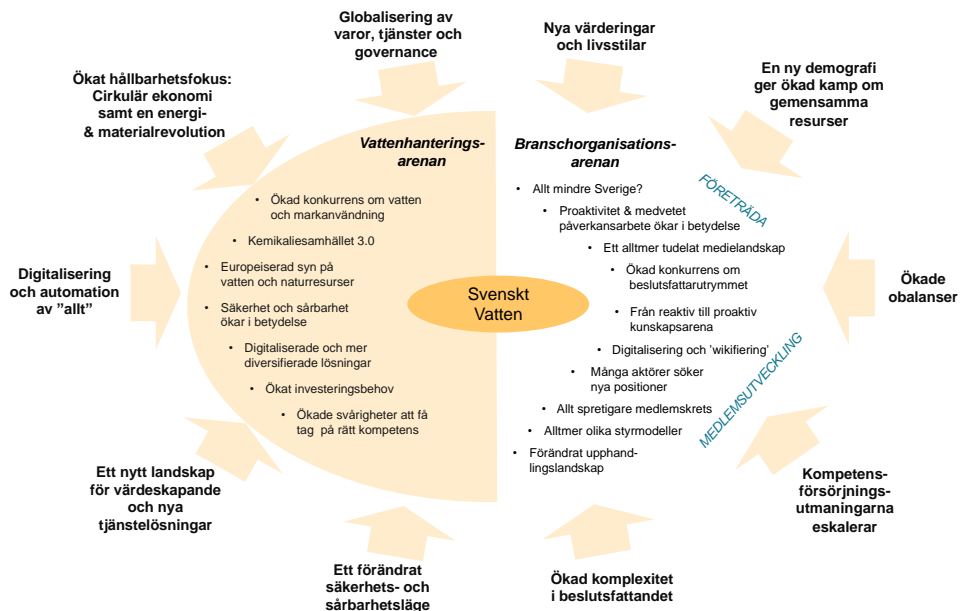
Globalisering av varor, tjänster och governance

Nya värderingar och livsstilar

En ny demografi ger ökad kamp om gemensamma resurser

Ökat hållbarhetsfokus: Cirkulär ekonomi samt en energi- & materialrevolution

Vattenhanterings-arenan

- Ökad konkurrens om vatten och markanvändning
- Kemikaliesamhället 3.0
- Europeiserad syn på vatten och naturresurser
- Säkerhet och sårbarhet ökar i betydelse
- Digitaliserade och mer diversifierade lösningar
- Ökat investeringsbehov
- Ökade svårigheter att få tag på rätt kompetens

Branschorganisations-arenan

FÖRETRÄDA

- Allt mindre Sverige?
- Proaktivitet & medvetet påverkansarbete ökar i betydelse
- Ett alltmer tudelat medielandskap
- Ökad konkurrens om beslutsfattarutrymmet
- Från reaktiv till proaktiv kunskapsarena
- Digitalisering och 'wikifiering'
- Många aktörer söker nya positioner
- Allt spretigare medlemskrets
- Alltmer olika styrmodeller
- Förändrat upphandlingslandskap

MEDLEMSUTVECKLING

Svenskt Vatten

Digitalisering och automation av "allt"

Ökade obalanser

Ett nytt landskap för värdeskapande och nya tjänstelösningar

Kompetens-försörjnings-utmaningarna eskalerar

Ett förändrat säkerhets- och sårbarhetsläge

Ökad komplexitet i beslutsfattandet